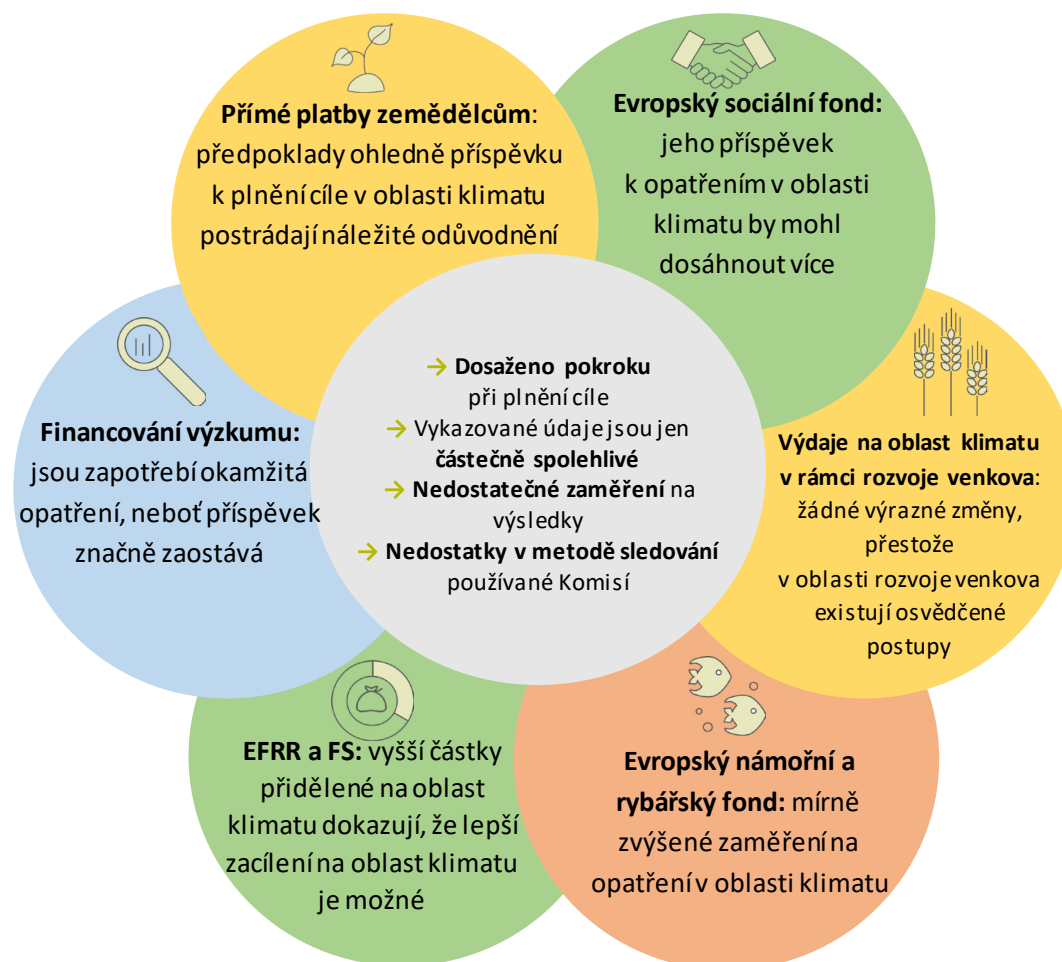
**Přímé platby zemědělcům**: předpoklady ohledně příspěvku k plnění cíle v oblasti klimatu postrádají náležité odůvodnění

**Evropský sociální fond:** jeho příspěvek k opatřením v oblasti klimatu by mohl dosáhnout více

**Financování výzkumu:** jsou zapotřebí okamžitá opatření, neboť příspěvek značně zaostává

→ **Dosaženo pokroku** při plnění cíle
→ Vykazované údaje jsou jen **částečně spolehlivé**
→ **Nedostatečné zaměření** na výsledky
→ **Nedostatky v metodě sledování** používané Komisí

**Výdaje na oblast klimatu v rámci rozvoje venkova**: žádné výrazné změny, přestože v oblasti rozvoje venkova existují osvědčené postupy

**EFRR a FS:** vyšší částky přidělené na oblast klimatu dokazují, že lepší zacílení na oblast klimatu je možné

**Evropský námořní a rybářský fond:** mírně zvýšené zaměření na opatření v oblasti klimatu